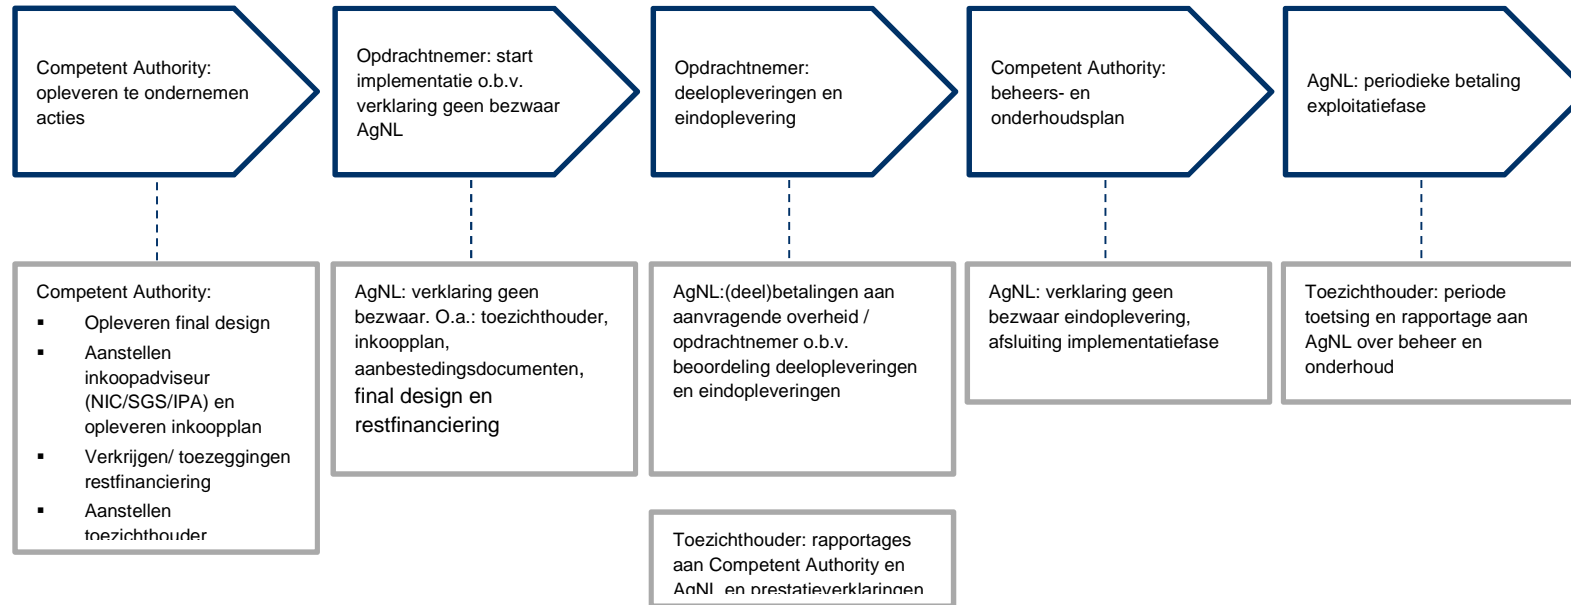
Competent Authority: opleveren te ondernemen acties

Opdrachtnemer: start implementatie o.b.v. verklaring geen bezwaar AgNL

Opdrachtnemer: deelopleveringen en eindoplevering

Competent Authority: beheers- en onderhoudsplan

AgNL: periodieke betaling exploitatiefase

Competent Authority:
▪ Opleveren final design
▪ Aanstellen inkoopadviseur (NIC/SGS/IPA) en opleveren inkoopplan
▪ Verkrijgen/ toezeggingen restfinanciering
▪ Aanstellen toezichthouder

AgNL: verklaring geen bezwaar. O.a.: toezichthouder, inkoopplan, aanbestedingsdocumenten, final design en restfinanciering

AgNL:(deel)betalingen aan aanvragende overheid / opdrachtnemer o.b.v. beoordeling deelopleveringen en eindopleveringen

Toezichthouder: rapportages aan Competent Authority en AgNL en prestatieverklaringen

AgNL: verklaring geen bezwaar eindoplevering, afsluiting implementatiefase

Toezichthouder: periode toetsing en rapportage aan AgNL over beheer en onderhoud